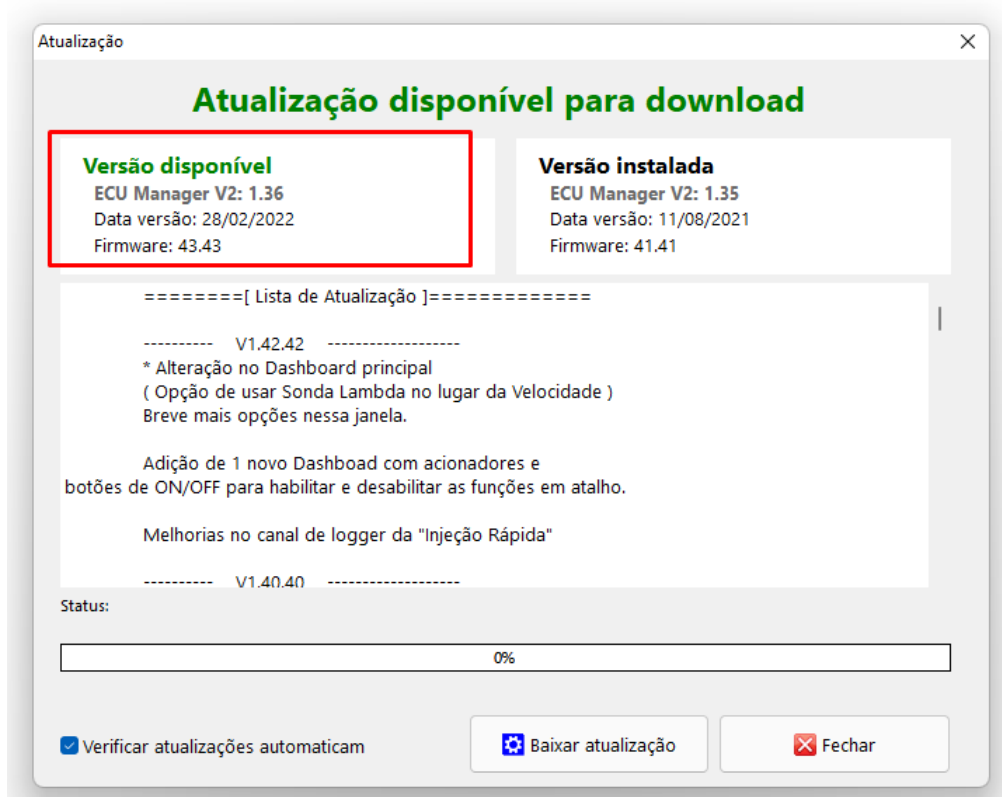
Atualização

Atualização disponível para download

Versão disponível
ECU Manager V2: 1.36
Data versão: 28/02/2022
Firmware: 43.43

Versão instalada
ECU Manager V2: 1.35
Data versão: 11/08/2021
Firmware: 41.41

========[ Lista de Atualização ]============

---------- V1.42.42 ------------------
* Alteração no Dashboard principal
( Opção de usar Sonda Lambda no lugar da Velocidade )
Breve mais opções nessa janela.

Adição de 1 novo Dashboad com acionadores e botões de ON/OFF para habilitar e desabilitar as funções em atalho.

Melhorias no canal de logger da "Injeção Rápida"

---------- V1.40.40 ------------------

Status:

0%

Verificar atualizações automaticam

Baixar atualização

Fechar